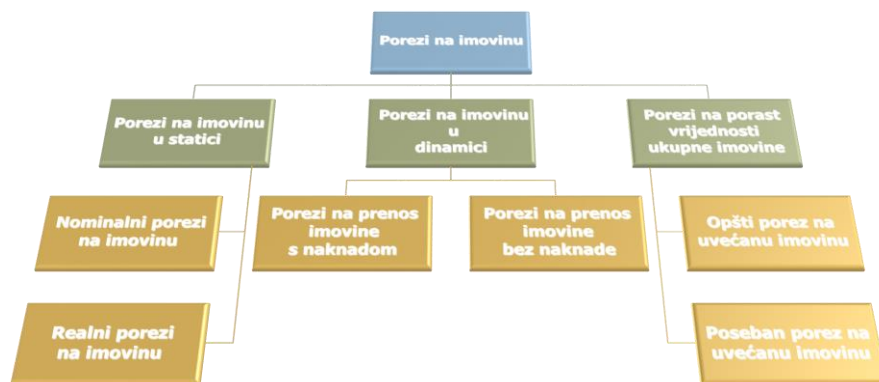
Porezi na imovinu

Porezi na imovinu u statici

Porezi na imovinu u dinamici

Porezi na porast vrijednosti ukupne imovine

Nominalni porezi na imovinu

Realni porezi na imovinu

Porezi na prenos imovine s naknadom

Porezi na prenos imovine bez naknade

Opšti porez na uvećanu imovinu

Poseban porez na uvećanu imovinu